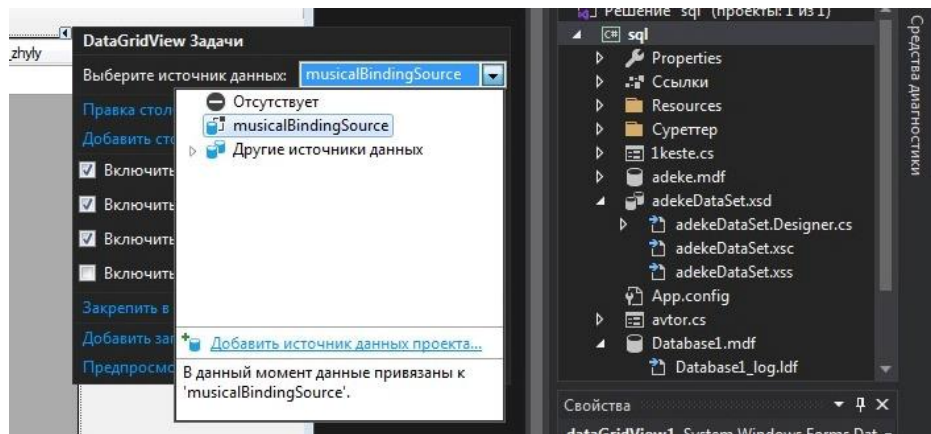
zhyly

DataGridView Задачи

Выберите источник данных: musicalBindingSource

Правка стол

Добавить сто

Включить

Включить

Включить

Включить

Закрепить в

Добавить за

Предпросмо

Отсутствует

musicalBindingSource

Другие источники данных

Добавить источник данных проекта...

В данный момент данные привязаны к 'musicalBindingSource'.

Решение "sql" (проекты: 1 из 1)

sql

Properties

Ссылки

Resources

Суреттер

1keste.cs

adeke.mdf

adekeDataSet.xsd

adekeDataSet.Designer.cs

adekeDataSet.xsc

adekeDataSet.xss

App.config

avtor.cs

Database1.mdf

Database1_log.ldf

Средства диагностики

Свойства

dataGridView1 System.Windows.Forms.Dat